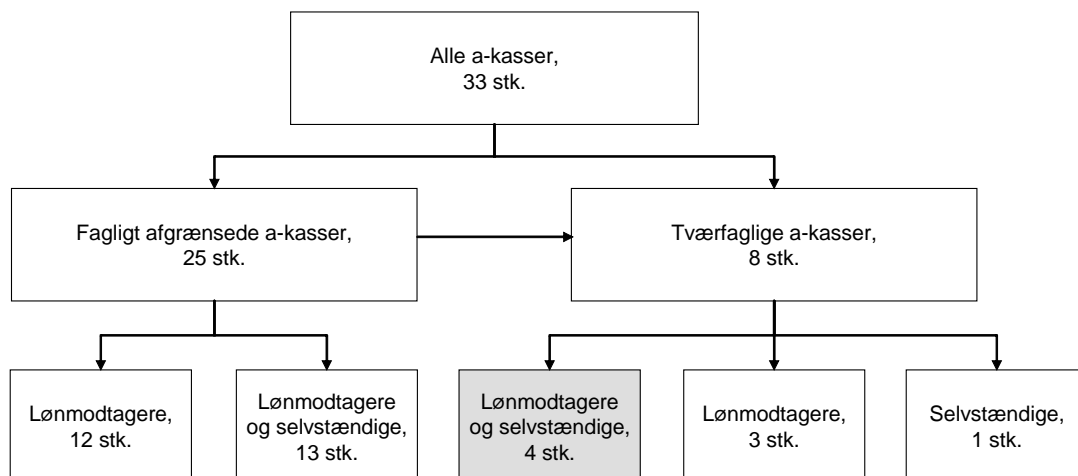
Alle a-kasser, 33 stk.

Fagligt afgrænsede a-kasser, 25 stk.

Tværfaglige a-kasser, 8 stk.

Lønmodtagere, 12 stk.

Lønmodtagere og selvstændige, 13 stk.

Lønmodtagere og selvstændige, 4 stk.

Lønmodtagere, 3 stk.

Selvstændige, 1 stk.